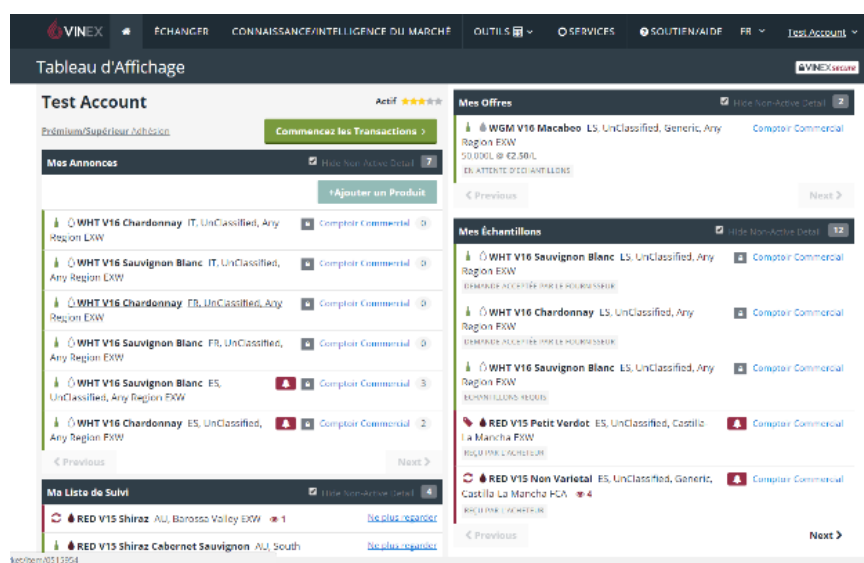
VINEX | ÉCHANGER | CONNAISSANCE/INTELLIGENCE DU MARCHÉ | OUTILS | SERVICES | SOUTIEN/AIDE | FR | Test Account

Tableau d'Affichage

VINEX secure

Test Account

Actif

Prémium/Supérieur Adhésion

Commencez les Transactions >

Mes Annonces

Hide Non-Active Detail 7

+Ajouter un Produit

WHT V16 Chardonnay IT, UnClassified, Any Region EXW — Comptoir Commercial 0

WHT V16 Sauvignon Blanc IT, UnClassified, Any Region EXW — Comptoir Commercial 0

WHT V16 Chardonnay FR, UnClassified, Any Region EXW — Comptoir Commercial 0

WHT V16 Sauvignon Blanc FR, UnClassified, Any Region EXW — Comptoir Commercial 0

WHT V16 Sauvignon Blanc ES, UnClassified, Any Region EXW — Comptoir Commercial 3

WHT V16 Chardonnay ES, UnClassified, Any Region EXW — Comptoir Commercial 2

< Previous

Next >

Ma Liste de Suivi

Hide Non-Active Detail 4

RED V15 Shiraz AU, Barossa Valley EXW 1 — Ne plus regarder

RED V15 Shiraz Cabernet Sauvignon AU, South — Ne plus regarder

Mes Offres

Hide Non-Active Detail 2

WGM V16 Macabeo ES, UnClassified, Generic, Any Region EXW — Comptoir Commercial

50,000L @ €2.50/L

EN ATTENTE D'ÉCHANTILLONS

< Previous

Next >

Mes Échantillons

Hide Non-Active Detail 12

WHT V16 Sauvignon Blanc ES, UnClassified, Any Region EXW — Comptoir Commercial

DEMANDE ACCEPTÉE PAR LE FOURNISSEUR

WHT V16 Chardonnay ES, UnClassified, Any Region EXW — Comptoir Commercial

DEMANDE ACCEPTÉE PAR LE FOURNISSEUR

WHT V16 Sauvignon Blanc ES, UnClassified, Any Region EXW — Comptoir Commercial

ÉCHANTILLONS REÇUS

RED V15 Petit Verdot ES, UnClassified, Castilla La Mancha FXW — Comptoir Commercial

REÇU PAR L'ACHETEUR

RED V15 Non Varietal ES, UnClassified, Generic, Castilla La Mancha FCA 4 — Comptoir Commercial

REÇU PAR L'ACHETEUR

< Previous

Next >

tlist/item/3513864